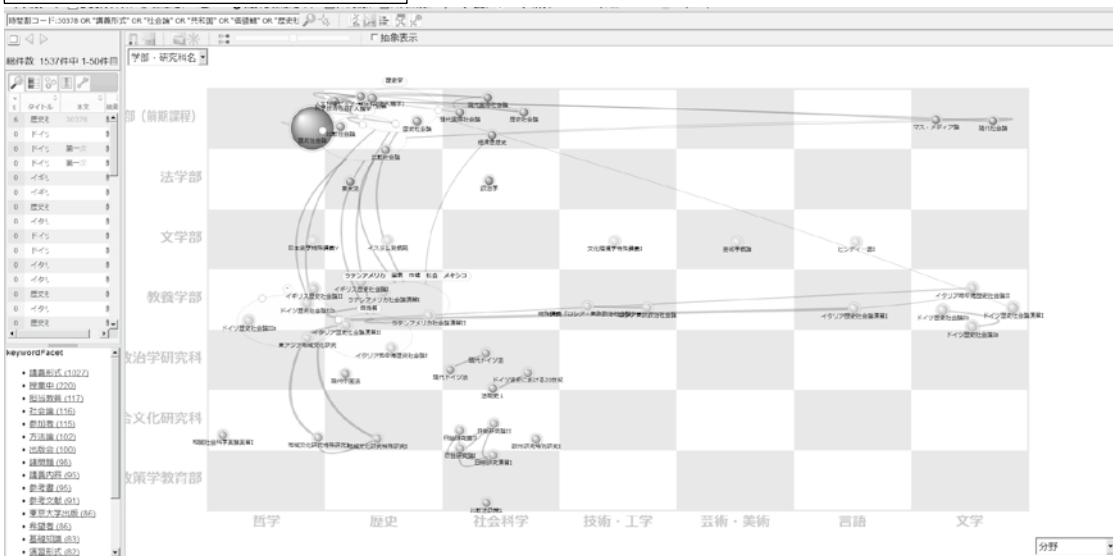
時間割コード:30378 OR "講義形式" OR "社会論" OR "共和国" OR "価値観" OR "歴史社

抽象表示

総件数 1537件中 1-50件目

学部・研究科名

| | タイトル | 本文 |
|---|---|---|
| 6 | 歴史3 | 30378 |
| 0 | ドイツ | |
| 0 | ドイツ | 第一次 |
| 0 | ドイツ | 第一次 |
| 0 | イギリ | |
| 0 | イギリ | |
| 0 | 歴史3 | |
| 0 | イギリ | |
| 0 | ドイツ | |
| 0 | ドイツ | |
| 0 | イギリ | |
| 0 | イギリ | |
| 0 | イギリ | |
| 0 | 歴史3 | |

keywordFacet

• 講義形式 (1027)
• 授業中 (220)
• 担当教員 (117)
• 社会論 (116)
• 参加者 (115)
• 方法論 (102)
• 出席者 (100)
• 諸問題 (98)
• 講義内容 (95)
• 参考書 (95)
• 参考文献 (91)
• 東京大学出版 (86)
• 希望者 (86)
• 基礎知識 (83)
• 演習形式 (82)

部 (前期課程)

法学部

文学部

教養学部

政治学研究科

会文化研究科

教策学教育部

哲学

歴史

社会科学

技術・工学

芸術・美術

言語

文学

ラテンアメリカ　論集　市場　社会　メキシコ

イギリス歴史社会論II

ドイツ歴史社会論III

イギリス歴史社会論I

ドイツ歴史社会論I

イタリア地中海歴史社会論II

ドイツ歴史社会論演習I

ドイツ歴史社会論II

マス・メディア論

現代社会論

歴史社会論

現代ドイツ法

分野